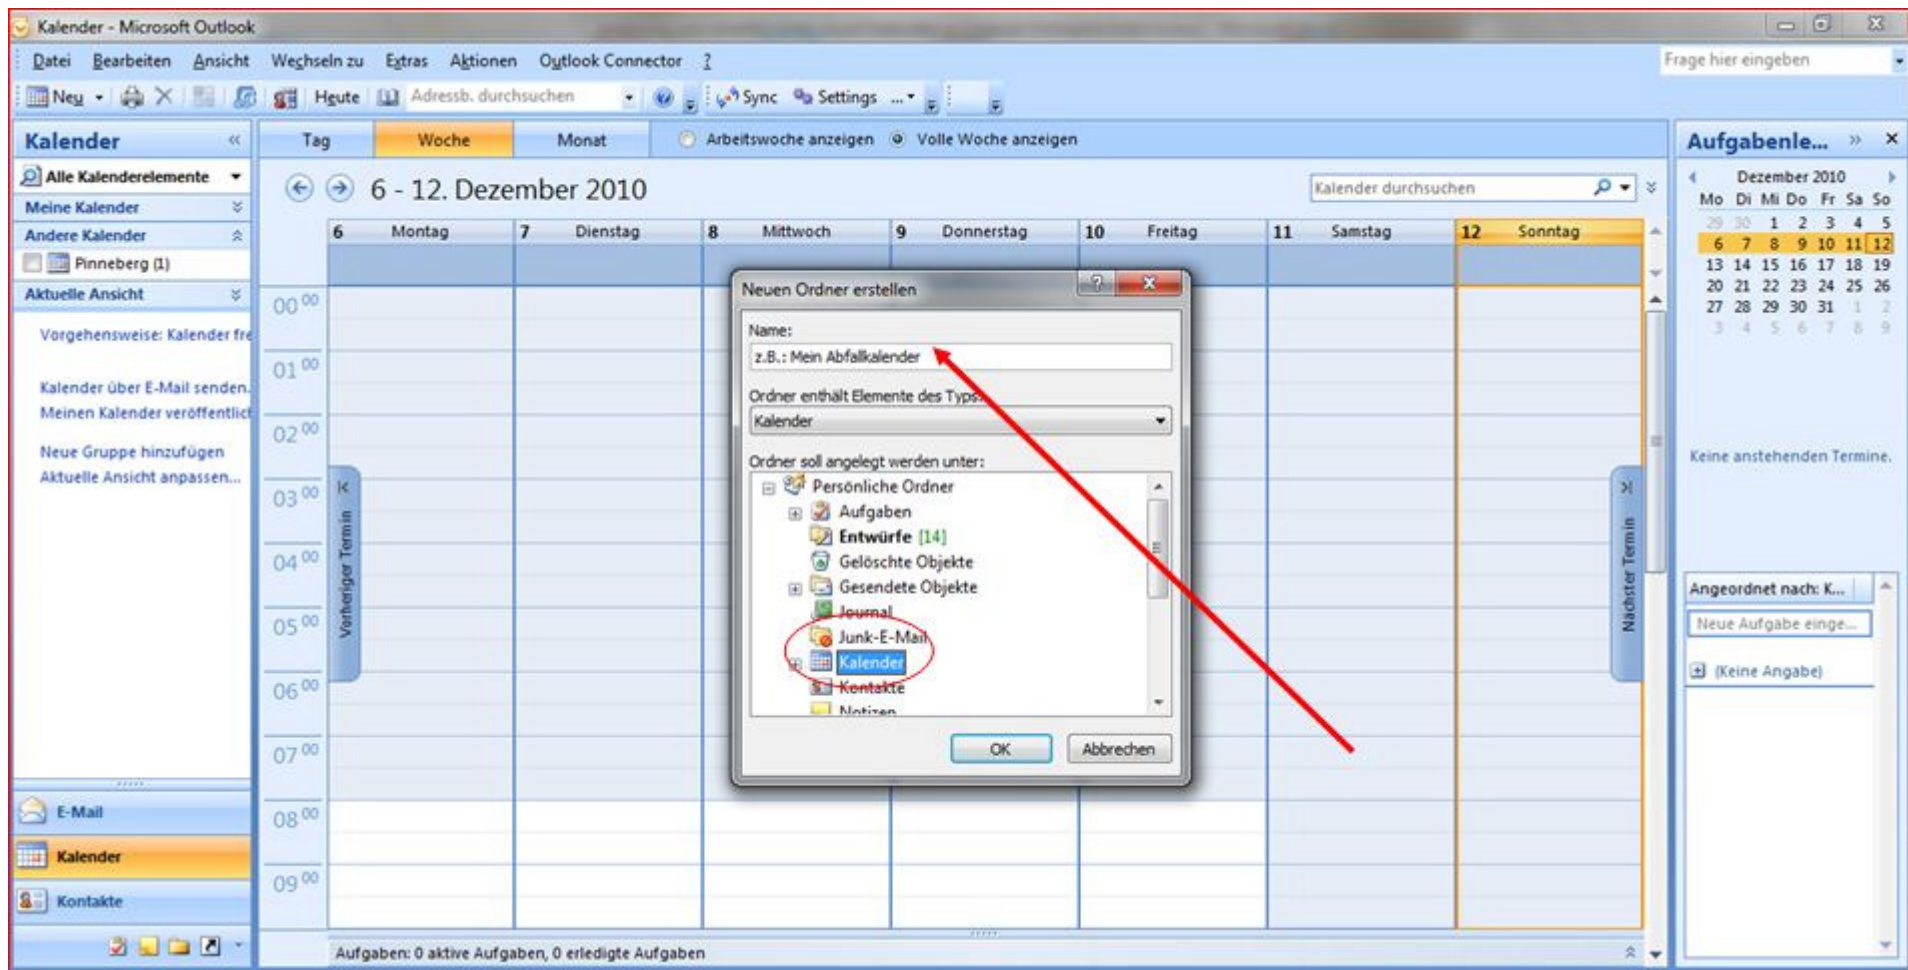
Kalender - Microsoft Outlook

Datei Bearbeiten Ansicht Wechseln zu Extras Aktionen Outlook Connector ?

Frage hier eingeben

Neu Heute Adressb. durchsuchen Sync Settings

Kalender

Alle Kalenderelemente

Meine Kalender

Andere Kalender

Pinneberg (1)

Aktuelle Ansicht

Vorgehensweise: Kalender fre

Kalender über E-Mail senden.

Meinen Kalender veröffentlich

Neue Gruppe hinzufügen

Aktuelle Ansicht anpassen...

E-Mail

Kalender

Kontakte

Tag Woche Monat

Arbeitswoche anzeigen Volle Woche anzeigen

6 - 12. Dezember 2010

Kalender durchsuchen

| 6 Montag | 7 Dienstag | 8 Mittwoch | 9 Donnerstag | 10 Freitag | 11 Samstag | 12 Sonntag |
|---|---|---|---|---|---|---|

$00^{00}$ $01^{00}$ $02^{00}$ $03^{00}$ $04^{00}$ $05^{00}$ $06^{00}$ $07^{00}$ $08^{00}$ $09^{00}$

Vorheriger Termin

Nächster Termin

Neuen Ordner erstellen

Name:

z.B.: Mein Abfallkalender

Ordner enthält Elemente des Typs:

Kalender

Ordner soll angelegt werden unter:

Persönliche Ordner
Aufgaben
Entwürfe [14]
Gelöschte Objekte
Gesendete Objekte
Journal
Junk-E-Mail
Kalender
Kontakte
Notizen

OK Abbrechen

Aufgaben: 0 aktive Aufgaben, 0 erledigte Aufgaben

Aufgabenle...

Dezember 2010

| Mo | Di | Mi | Do | Fr | Sa | So |
|---|---|---|---|---|---|---|
| 29 | 30 | 1 | 2 | 3 | 4 | 5 |
| 6 | 7 | 8 | 9 | 10 | 11 | 12 |
| 13 | 14 | 15 | 16 | 17 | 18 | 19 |
| 20 | 21 | 22 | 23 | 24 | 25 | 26 |
| 27 | 28 | 29 | 30 | 31 | 1 | 2 |
| 3 | 4 | 5 | 6 | 7 | 8 | 9 |

Keine anstehenden Termine.

Angeordnet nach: K...

Neue Aufgabe einge...

(Keine Angabe)